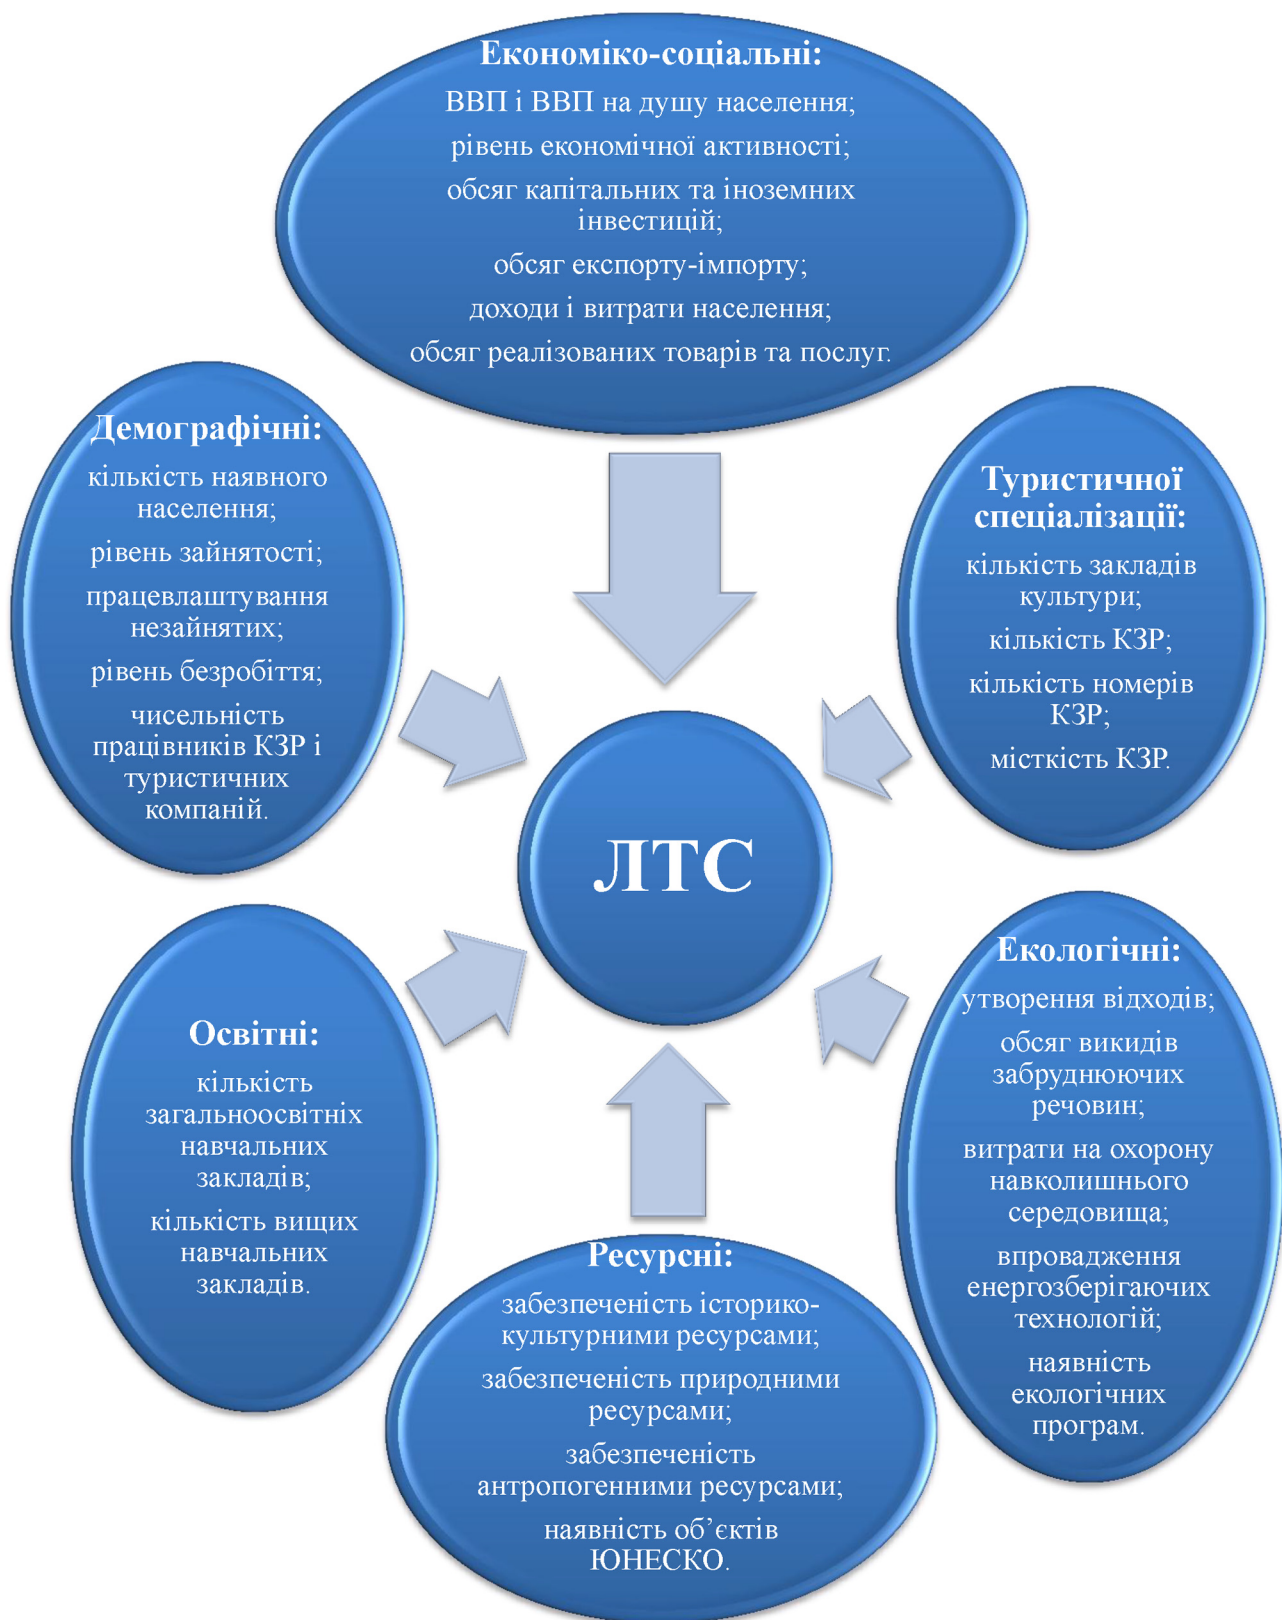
Економіко-соціальні:

ВВП і ВВП на душу населення;

рівень економічної активності;

обсяг капітальних та іноземних інвестицій;

обсяг експорту-імпорту;

доходи і витрати населення;

обсяг реалізованих товарів та послуг.

Демографічні:

кількість наявного населення;

рівень зайнятості;

працевлаштування незайнятих;

рівень безробіття;

чисельність працівників КЗР і туристичних компаній.

Туристичної спеціалізації:

кількість закладів культури;

кількість КЗР;

кількість номерів КЗР;

місткість КЗР.

ЛТС

Освітні:

кількість загальноосвітніх навчальних закладів;

кількість вищих навчальних закладів.

Екологічні:

утворення відходів;

обсяг викидів забруднюючих речовин;

витрати на охорону навколишнього середовища;

впровадження енергозберігаючих технологій;

наявність екологічних програм.

Ресурсні:

забезпеченість історико-культурними ресурсами;

забезпеченість природними ресурсами;

забезпеченість антропогенними ресурсами;

наявність об’єктів ЮНЕСКО.